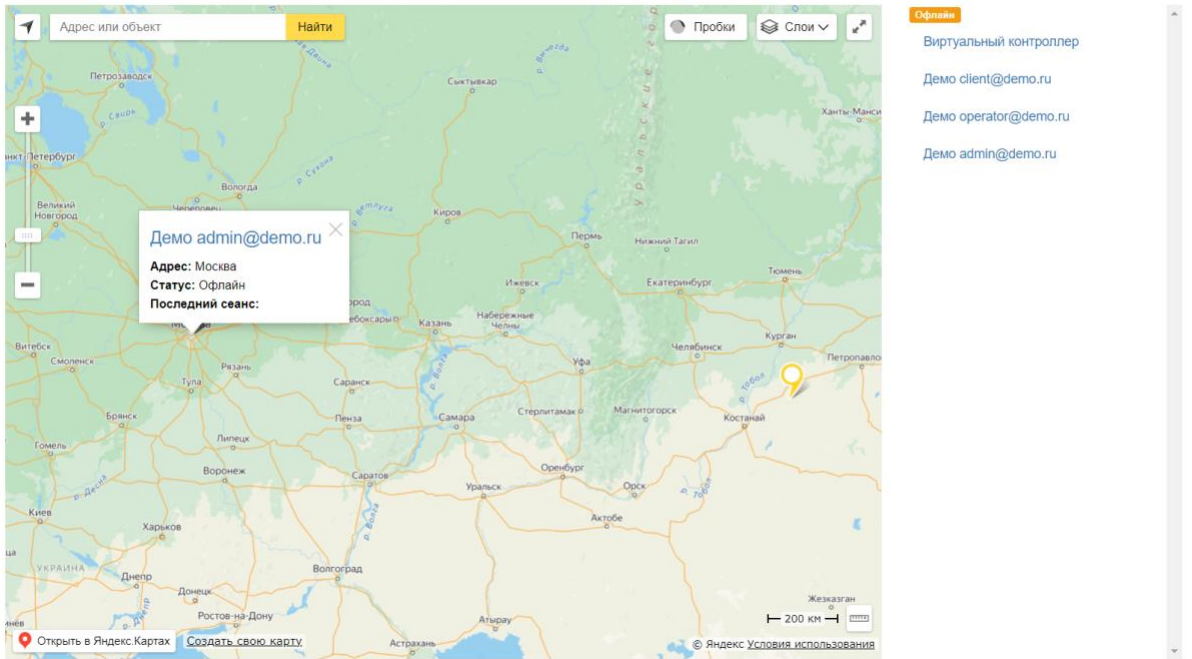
Адрес или объект
Найти
Пробки
Слои

Петрозаводск
р. Свирь
нкт-Петербург
Великий Новгород
Череповец
Вологда
р. Сухона
Сыктывкар
р. Вычегда
Уральские горы
Ханты-Манси
Киров
р. Ветлуга
Пермь
Нижний Тагил
Екатеринбург
Тюмень
Ижевск
Набережные Челны
Казань
Чебоксары
город
Курган
Челябинск
Петропавло
Уфа
Витебск
Смоленск
Рязань
Тула
Саранск
Брянск
Пенза
Самара
Стерлитамак
Магнитогорск
Костанай
р. Тобол
Гомель
Липецк
Воронеж
Саратов
Оренбург
Уральск
Орск
Актобе
Киев
Харьков
р. Волга
р. Десна
УКРАИНА
Днепр
Донецк
Волгоград
Ростов-на-Дону
Атырау
Астрахань
Жезказган
200 км

Демо admin@demo.ru
Адрес: Москва
Статус: Офлайн
Последний сеанс:

Открыть в Яндекс.Картах
Создать свою карту
© Яндекс Условия использования

Офлайн
Виртуальный контроллер
Демо client@demo.ru
Демо operator@demo.ru
Демо admin@demo.ru